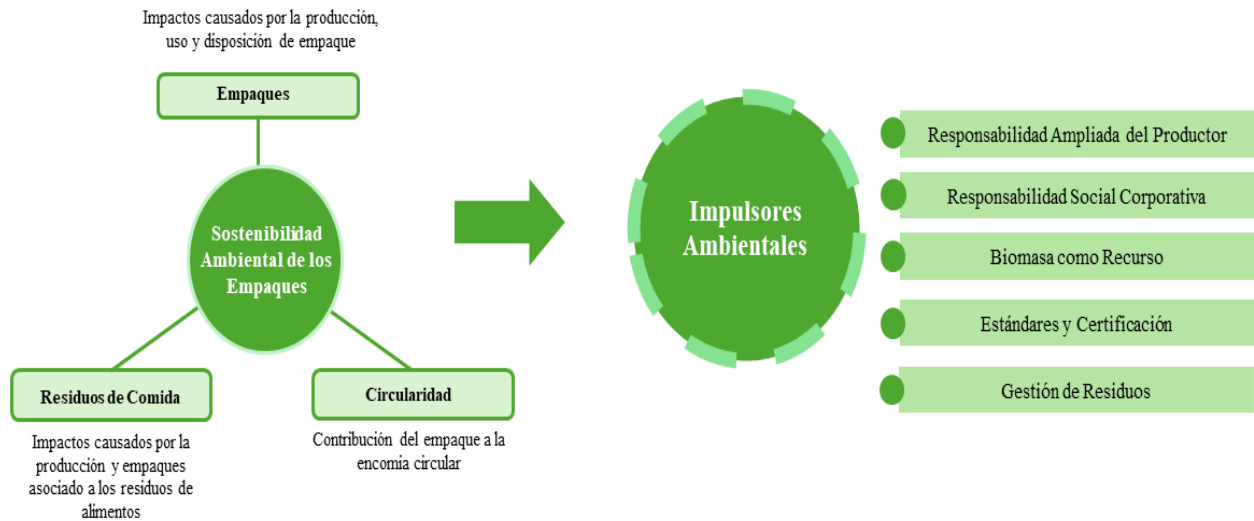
Impactos causados por la producción, uso y disposición de empaque

Empaques

Sostenibilidad Ambiental de los Empaques

Residuos de Comida

Impactos causados por la producción y empaques asociado a los residuos de alimentos

Circularidad

Contribución del empaque a la encomia circular

Impulsores Ambientales

Responsabilidad Ampliada del Productor

Responsabilidad Social Corporativa

Biomasa como Recurso

Estándares y Certificación

Gestión de Residuos